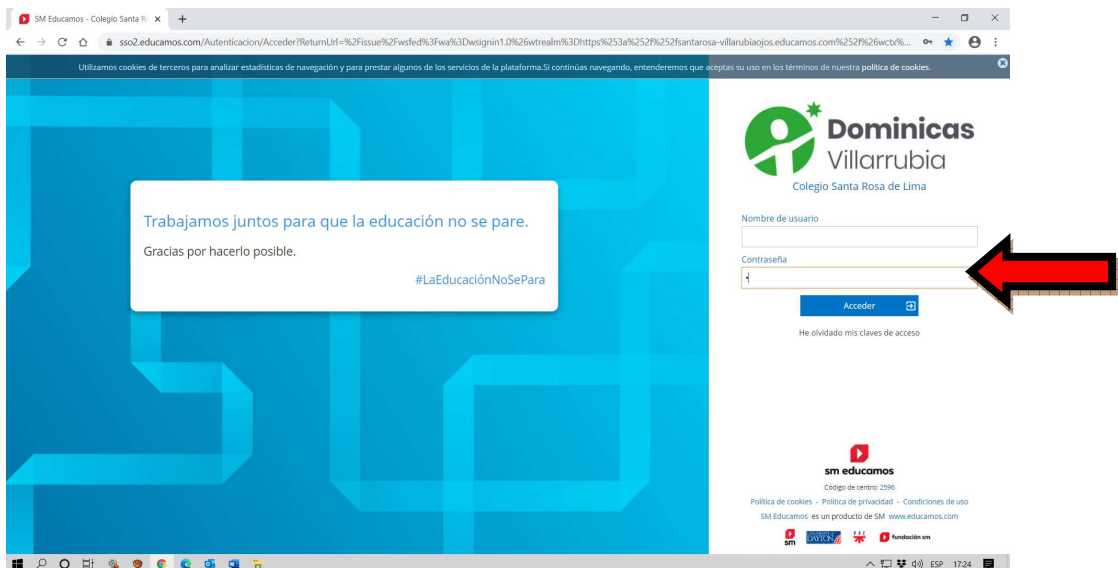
SM Educamos - Colegio Santa R ×

sso2.educamos.com/Autenticacion/Acceder?ReturnUrl=%2Fissue%2Fwsfed%3Fwa%3Dwsignin1.0%26wtrealm%3Dhttps%253a%252f%252fsantarosa-villarrubiaojos.educamos.com%252f%26wctx%...

Utilizamos cookies de terceros para analizar estadísticas de navegación y para prestar algunos de los servicios de la plataforma.Si continúas navegando, entenderemos que aceptas su uso en los términos de nuestra política de cookies.

Trabajamos juntos para que la educación no se pare.

Gracias por hacerlo posible.

#LaEducaciónNoSePara

Dominicas Villarrubia

Colegio Santa Rosa de Lima

Nombre de usuario

Contraseña

Acceder

He olvidado mis claves de acceso

sm educamos

Código de centro: 2596

Política de cookies - Política de privacidad - Condiciones de uso

SM Educamos es un producto de SM www.educamos.com

sm DAYTON fundación sm

ESP 17:24